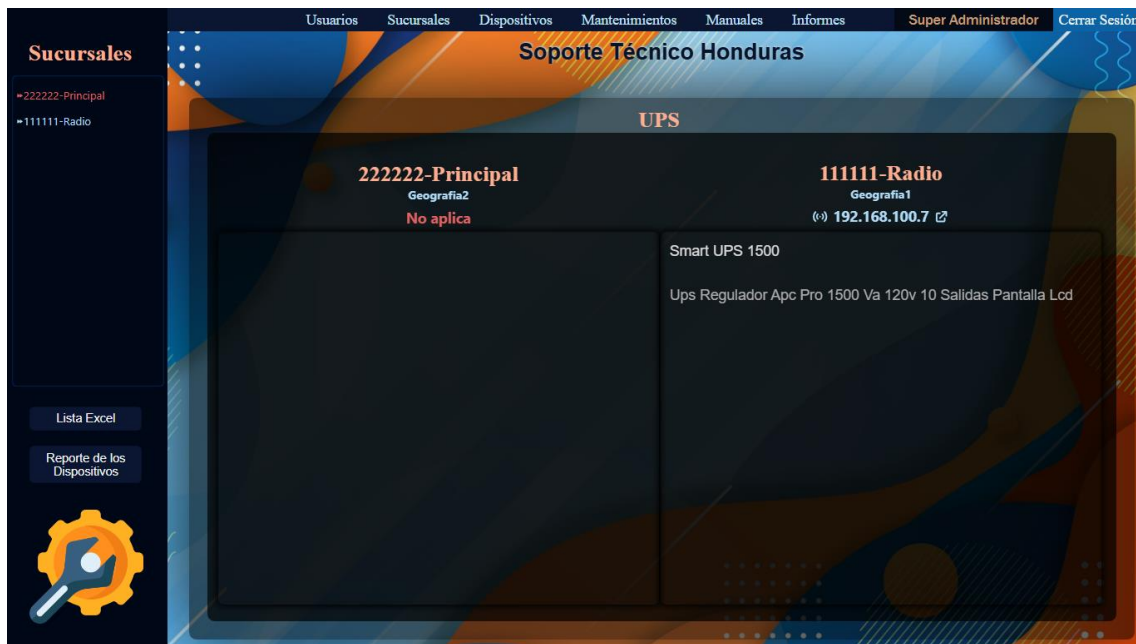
Usuarios Sucursales Dispositivos Mantenimientos Manuales Informes Super Administrador Cerrar Sesión

Sucursales

⁌222222-Principal
⁌111111-Radio

Lista Excel

Reporte de los Dispositivos

Soporte Técnico Honduras

UPS

222222-Principal
Geografia2
No aplica

111111-Radio
Geografia1
192.168.100.7

Smart UPS 1500

Ups Regulador Apc Pro 1500 Va 120v 10 Salidas Pantalla Lcd